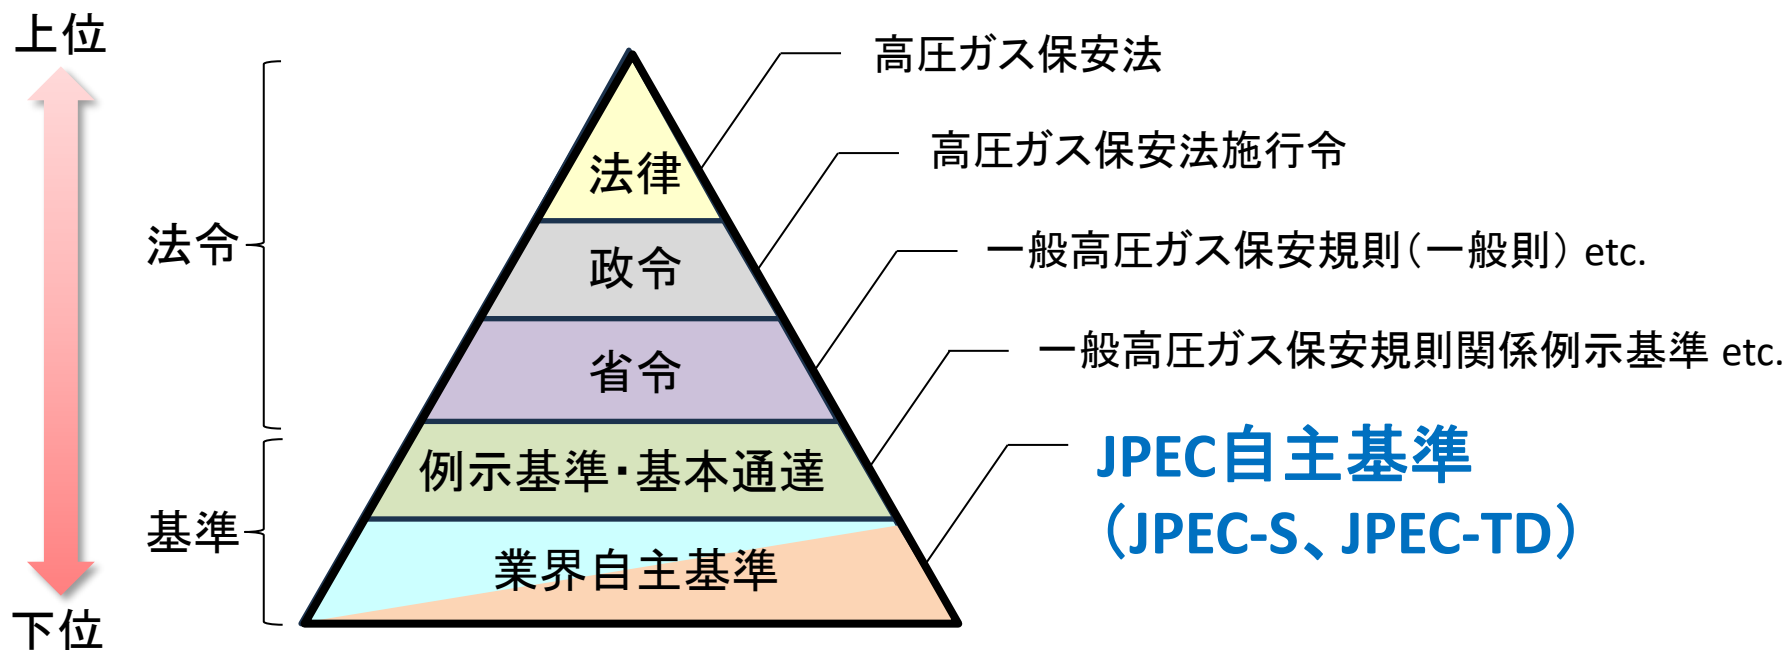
上位

法令

基準

下位

法律

政令

省令

例示基準・基本通達

業界自主基準

高圧ガス保安法

高圧ガス保安法施行令

一般高圧ガス保安規則（一般則）etc.

一般高圧ガス保安規則関係例示基準 etc.

JPEC自主基準
（JPEC-S、JPEC-TD）